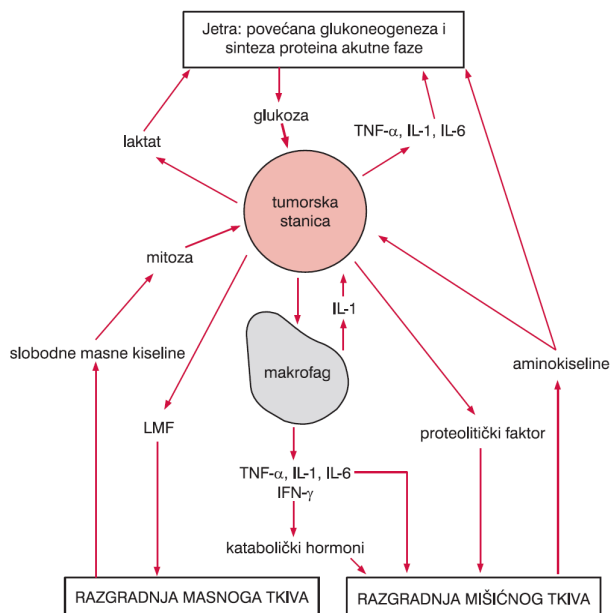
Jetra: povećana glukoneogeneza i sinteza proteina akutne faze

laktat

glukoza

TNF-α, IL-1, IL-6

tumorska stanica

mitoza

IL-1

makrofag

slobodne masne kiseline

aminokiseline

LMF

proteolitički faktor

TNF-α, IL-1, IL-6
IFN-γ

katabolički hormoni

RAZGRADNJA MASNOGA TKIVA

RAZGRADNJA MIŠIĆNOG TKIVA